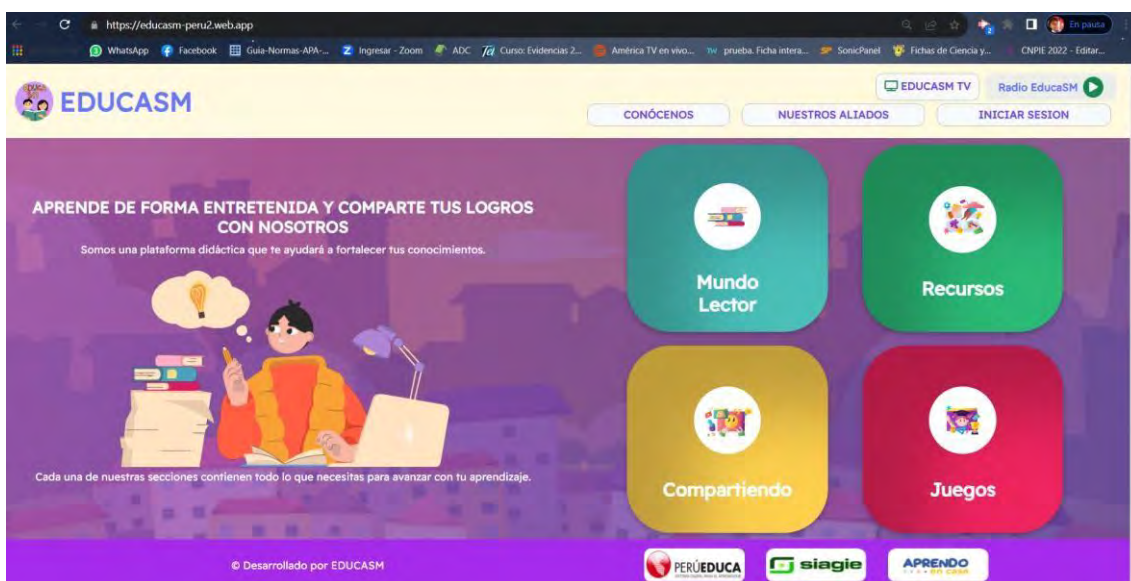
https://educasm-peru2.web.app

WhatsApp Facebook Guia-Normas-APA-... Ingresar - Zoom ADC Curso: Evidencias 2... América TV en vivo... prueba. Ficha intera... SonicPanel Fichas de Ciencia y... CNPIE 2022 - Editar...

En pausa

EDUCASM

EDUCASM TV

Radio EducaSM

CONÓCENOS

NUESTROS ALIADOS

INICIAR SESION

APRENDE DE FORMA ENTRETENIDA Y COMPARTE TUS LOGROS CON NOSOTROS

Somos una plataforma didáctica que te ayudará a fortalecer tus conocimientos.

Cada una de nuestras secciones contienen todo lo que necesitas para avanzar con tu aprendizaje.

Mundo Lector

Recursos

Compartiendo

Juegos

© Desarrollado por EDUCASM

PERÚEDUCA

siagie

APRENDO EN CASA